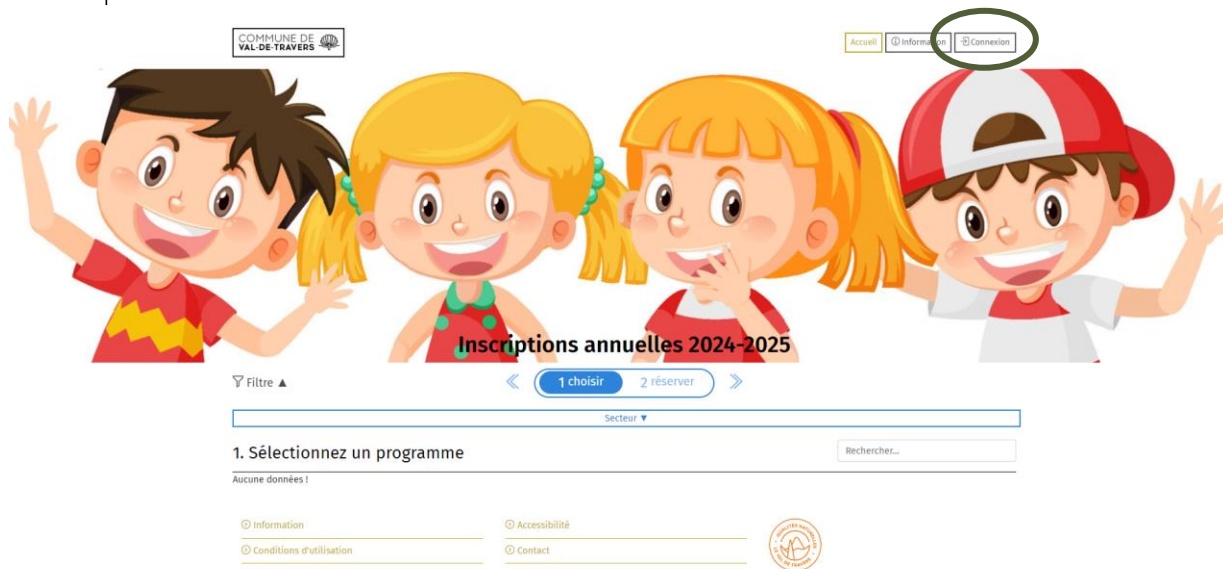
COMMUNE DE VAL-DE-TRAVERS

Accueil Information Connexion

Inscriptions annuelles 2024-2025

Filtre ▲

1 choisir 2 réserver

Secteur ▼

1. Sélectionnez un programme

Rechercher...

Aucune données !

Information
Conditions d'utilisation

Accessibilité
Contact